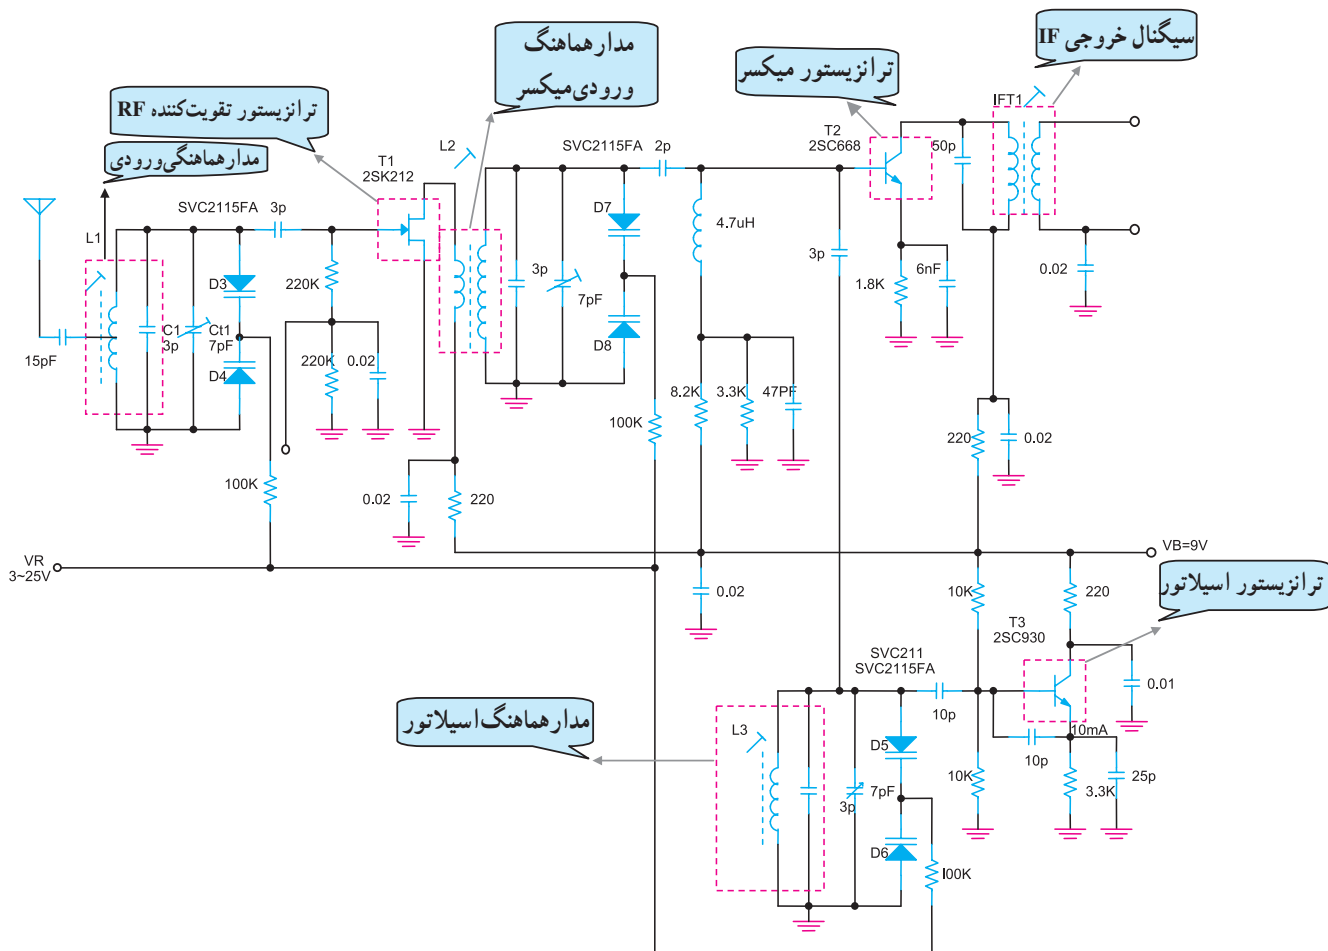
سیگنال خروجی IF
ترانزیستور میکسر
مدارهماهنگ ورودی‌میکسر
ترانزیستور تقویت‌کننده RF
مدارهماهنگی‌ورودی
IFT1
T2
2SC668
50p
L2
SVC2115FA
2p
T1
2SK212
SVC2115FA
3p
L1
D7
4.7uH
3p
3p
7pF
D3
220K
C1
3p
Ct1
7pF
1.8K
6nF
0.02
15pF
D4
220K
0.02
D8
8.2K
3.3K
47PF
100K
220
0.02
100K
0.02
220
VR
3~25V
VB=9V
0.02
10K
220
ترانزیستور اسیلاتور
T3
2SC930
SVC211
SVC2115FA
0.01
مدارهماهنگ‌اسیلاتور
10p
L3
10mA
D5
10p
10K
25p
7pF
3p
3.3K
D6
I00K